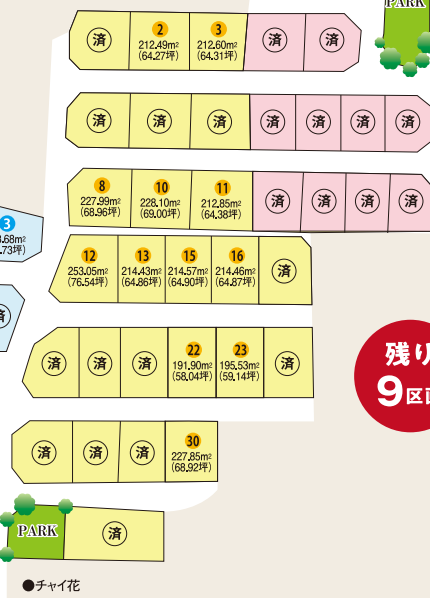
PARK

済
2
212.49m²
(64.27坪)
3
212.60m²
(64.31坪)
済
済

済
済
済
済
済
済
済

8
227.99m²
(68.96坪)
10
228.10m²
(69.00坪)
11
212.85m²
(64.38坪)
済
済
済
済

3
.68m²
.73坪)

12
253.05m²
(76.54坪)
13
214.43m²
(64.86坪)
15
214.57m²
(64.90坪)
16
214.46m²
(64.87坪)
済

済

済
済
済
22
191.90m²
(58.04坪)
23
195.53m²
(59.14坪)
済

残り
9区画

済
済
済
30
227.85m²
(68.92坪)

PARK
済

●チャイ花